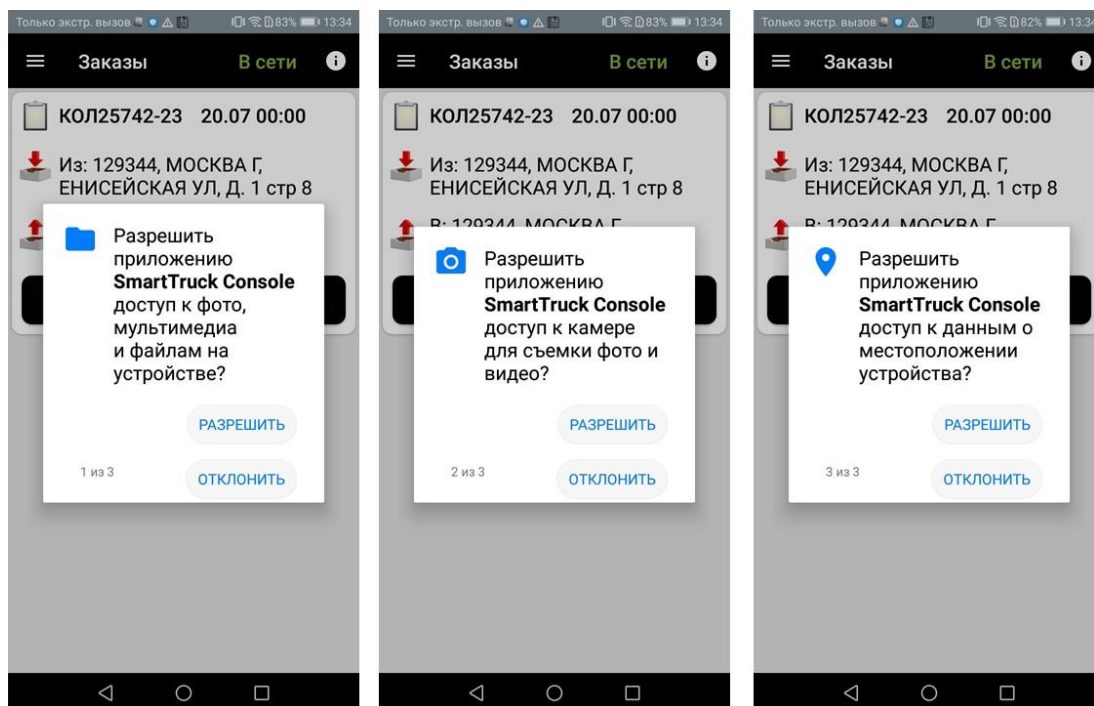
Только экстр. вызов 83% 13:34

Заказы В сети

КОЛ25742-23 20.07 00:00

Из: 129344, МОСКВА Г, ЕНИСЕЙСКАЯ УЛ, Д. 1 стр 8

Разрешить приложению **SmartTruck Console** доступ к фото, мультимедиа и файлам на устройстве?

РАЗРЕШИТЬ

1 из 3

ОТКЛОНИТЬ

Только экстр. вызов 83% 13:34

Заказы В сети

КОЛ25742-23 20.07 00:00

Из: 129344, МОСКВА Г, ЕНИСЕЙСКАЯ УЛ, Д. 1 стр 8

В: 129344, МОСКВА Г, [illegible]

Разрешить приложению **SmartTruck Console** доступ к камере для съемки фото и видео?

РАЗРЕШИТЬ

2 из 3

ОТКЛОНИТЬ

Только экстр. вызов 82% 13:3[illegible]

Заказы В сети

КОЛ25742-23 20.07 00:00

Из: 129344, МОСКВА Г, ЕНИСЕЙСКАЯ УЛ, Д. 1 стр 8

В: 129344, МОСКВА Г, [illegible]

Разрешить приложению **SmartTruck Console** доступ к данным о местоположении устройства?

РАЗРЕШИТЬ

3 из 3

ОТКЛОНИТЬ